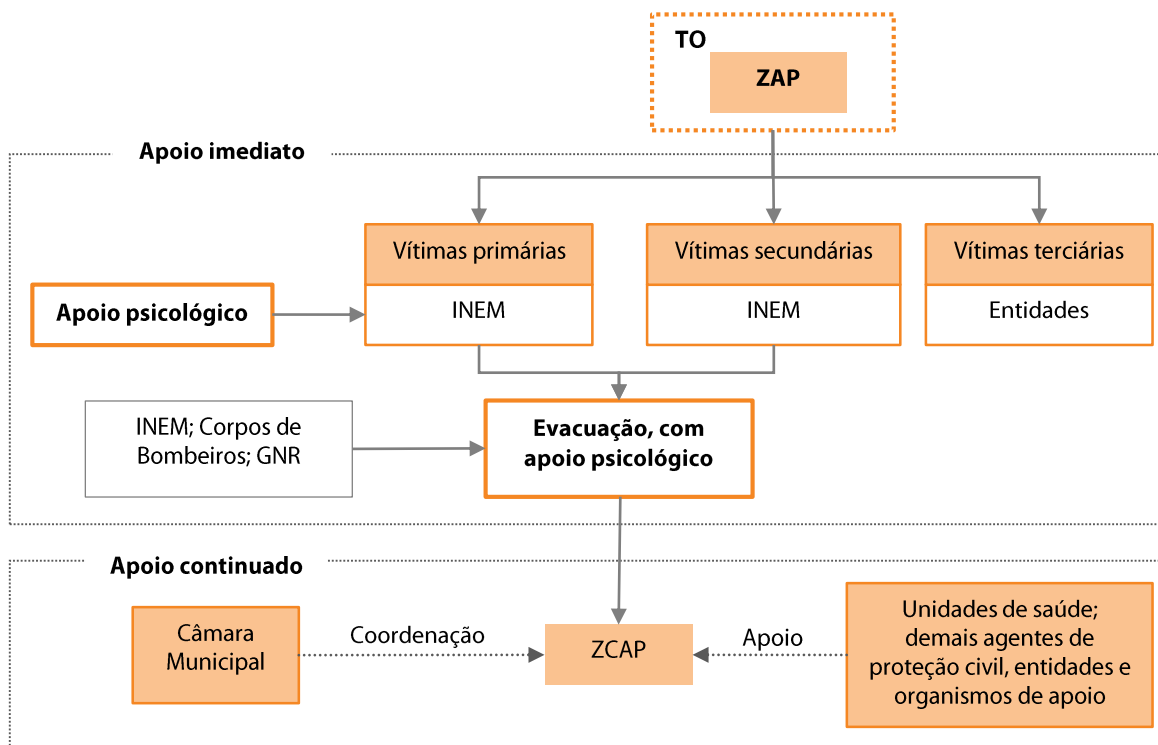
TO

ZAP

Apoio imediato

Vítimas primárias

INEM

Vítimas secundárias

INEM

Vítimas terciárias

Entidades

Apoio psicológico

INEM; Corpos de Bombeiros; GNR

Evacuação, com apoio psicológico

Apoio continuado

Câmara Municipal

Coordenação

ZCAP

Apoio

Unidades de saúde; demais agentes de proteção civil, entidades e organismos de apoio